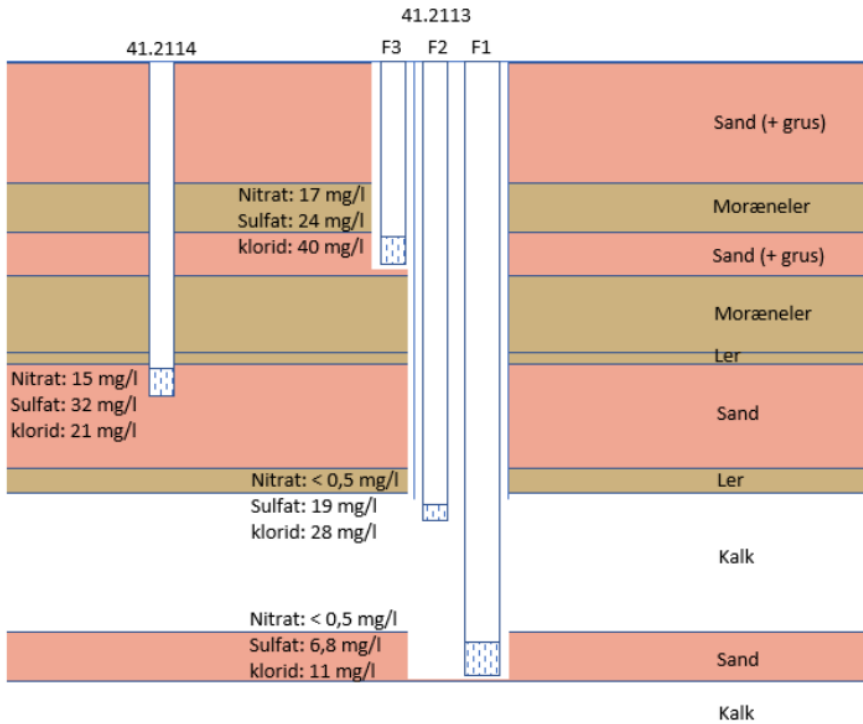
41.2113

41.2114

F3 F2 F1

Sand (+ grus)

Nitrat: 17 mg/l
Sulfat: 24 mg/l
klorid: 40 mg/l

Moræneler

Sand (+ grus)

Moræneler

Ler

Nitrat: 15 mg/l
Sulfat: 32 mg/l
klorid: 21 mg/l

Sand

Nitrat: < 0,5 mg/l
Sulfat: 19 mg/l
klorid: 28 mg/l

Ler

Kalk

Nitrat: < 0,5 mg/l
Sulfat: 6,8 mg/l
klorid: 11 mg/l

Sand

Kalk